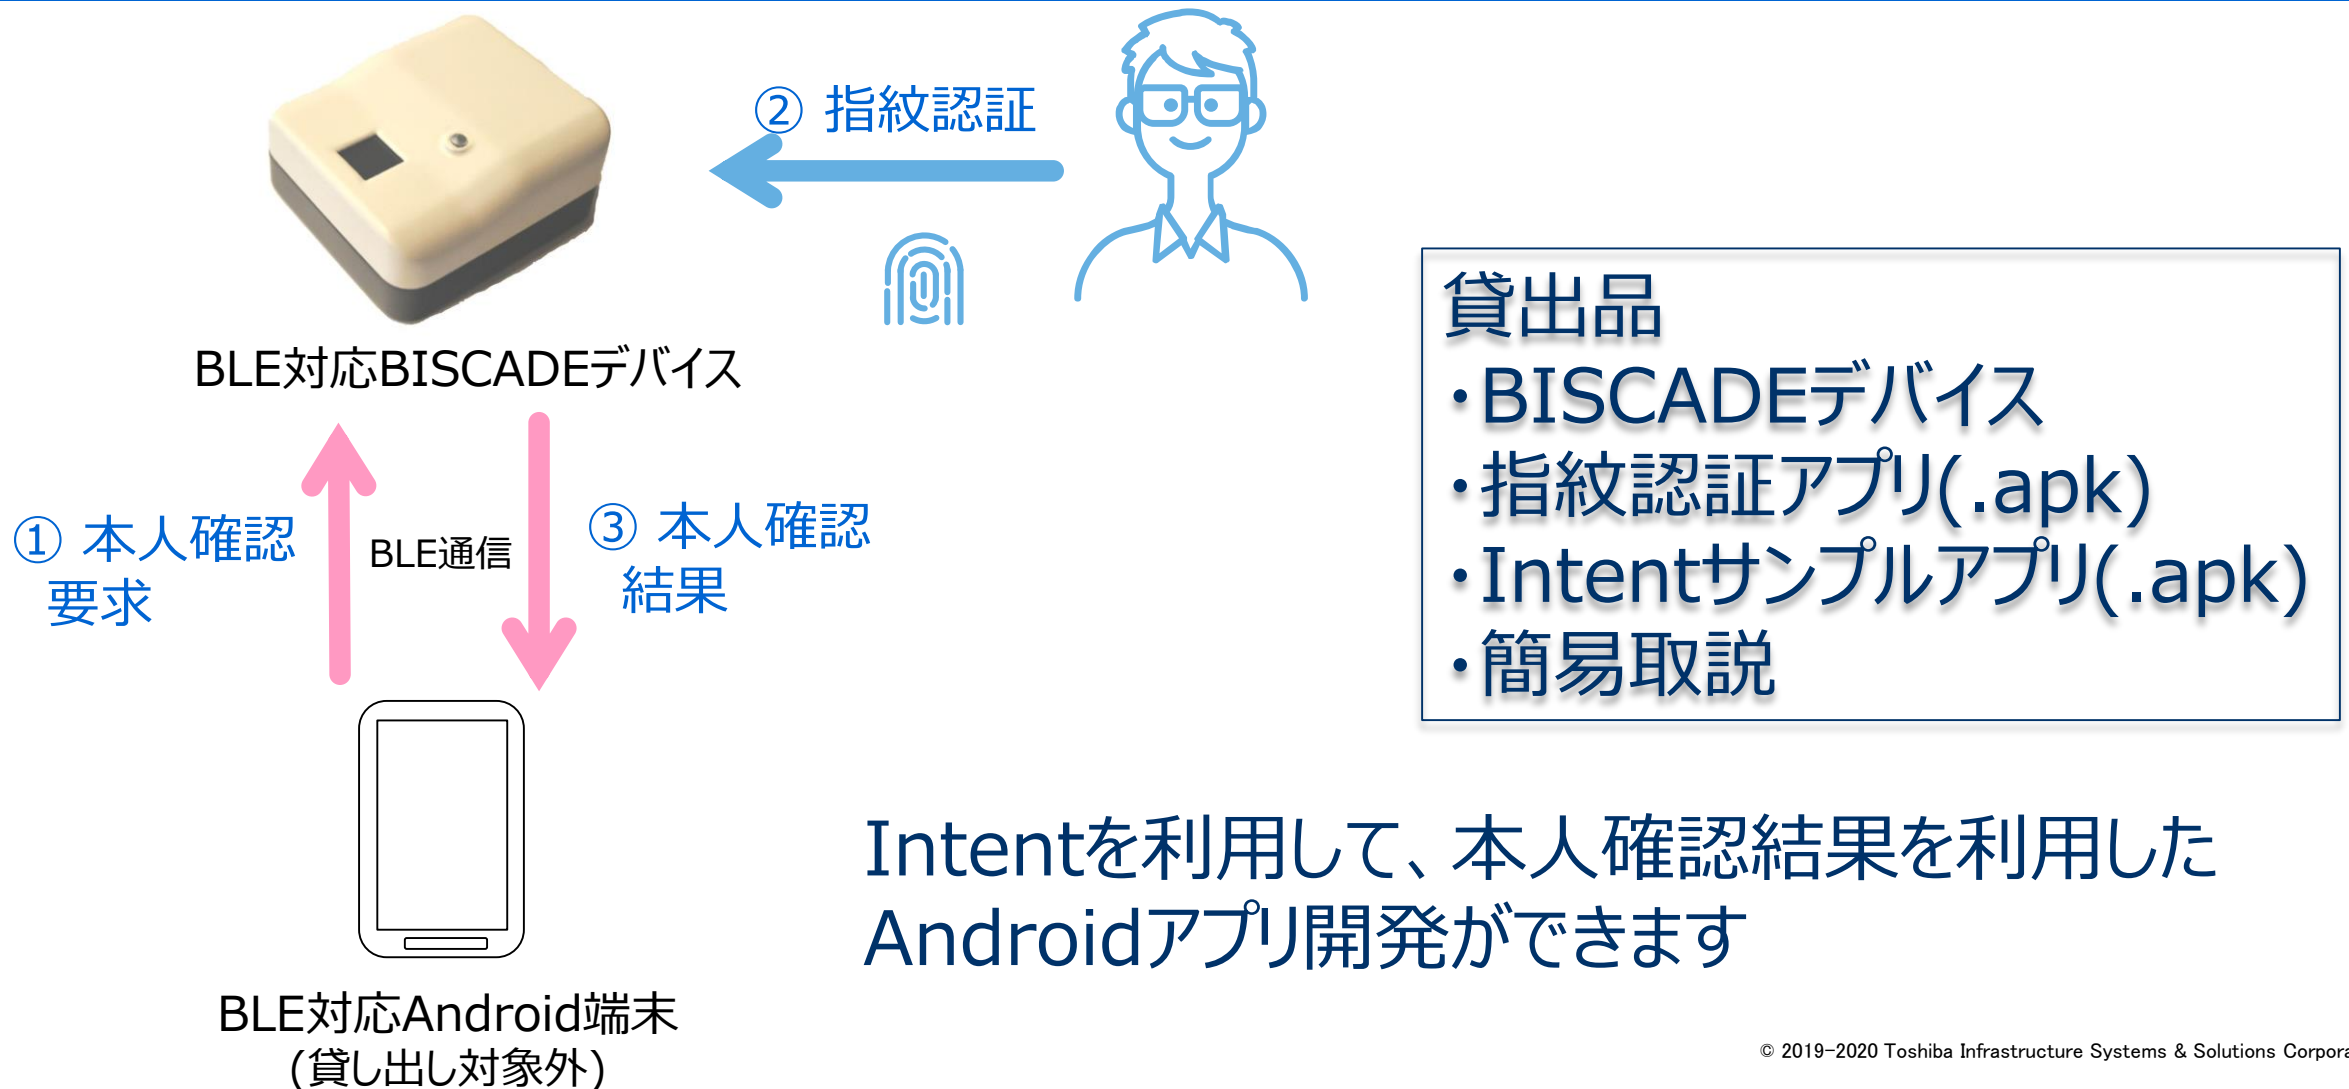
② 指紋認証

BLE対応BISCADEデバイス

① 本人確認要求

BLE通信

③ 本人確認結果

BLE対応Android端末
(貸し出し対象外)

貸出品
・BISCADEデバイス
・指紋認証アプリ(.apk)
・Intentサンプルアプリ(.apk)
・簡易取説

Intentを利用して、本人確認結果を利用したAndroidアプリ開発ができます

© 2019-2020 Toshiba Infrastructure Systems & Solutions Corpora